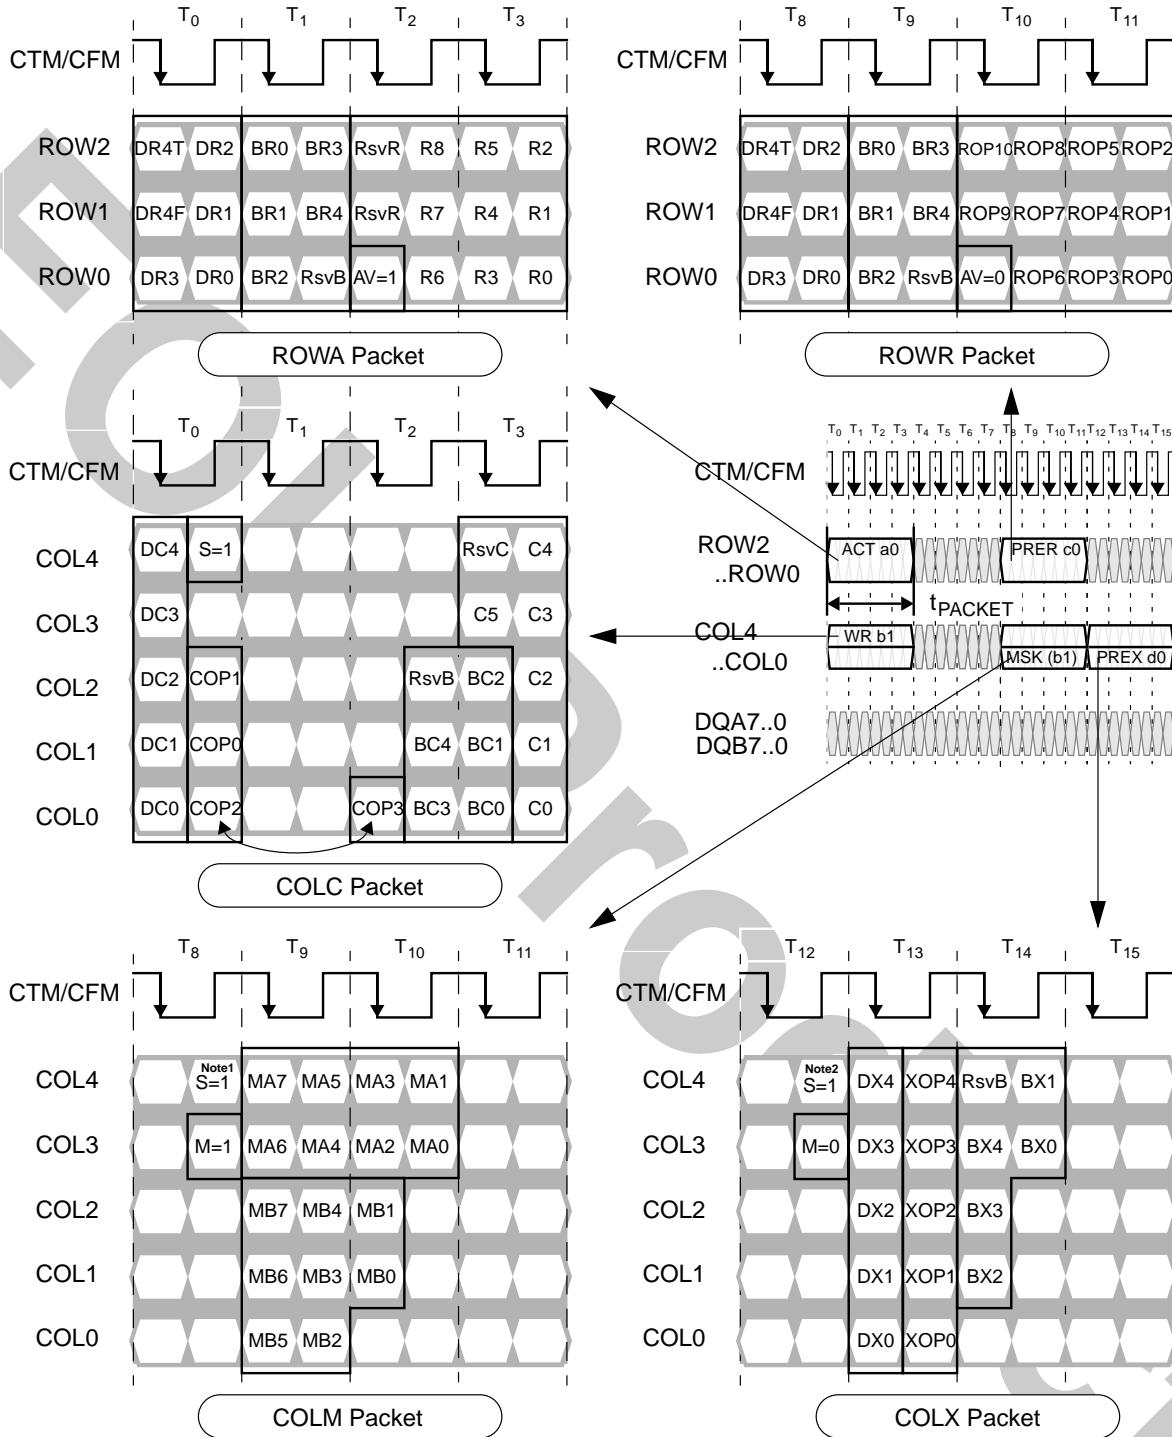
$T_0$ $T_1$ $T_2$ $T_3$
CTM/CFM
ROW2 DR4T DR2 BR0 BR3 RsvR R8 R5 R2
ROW1 DR4F DR1 BR1 BR4 RsvR R7 R4 R1
ROW0 DR3 DR0 BR2 RsvB AV=1 R6 R3 R0
ROWA Packet

$T_8$ $T_9$ $T_{10}$ $T_{11}$
CTM/CFM
ROW2 DR4T DR2 BR0 BR3 ROP10 ROP8 ROP5 ROP2
ROW1 DR4F DR1 BR1 BR4 ROP9 ROP7 ROP4 ROP1
ROW0 DR3 DR0 BR2 RsvB AV=0 ROP6 ROP3 ROP0
ROWR Packet

$T_0$ $T_1$ $T_2$ $T_3$
CTM/CFM
COL4 DC4 S=1 RsvC C4
COL3 DC3 C5 C3
COL2 DC2 COP1 RsvB BC2 C2
COL1 DC1 COP0 BC4 BC1 C1
COL0 DC0 COP2 COP3 BC3 BC0 C0
COLC Packet

$T_0$ $T_1$ $T_2$ $T_3$ $T_4$ $T_5$ $T_6$ $T_7$ $T_8$ $T_9$ $T_{10}$ $T_{11}$ $T_{12}$ $T_{13}$ $T_{14}$ $T_{15}$
CTM/CFM
ROW2 ..ROW0 ACT a0 PRER c0
$t_{PACKET}$
COL4 ..COL0 WR b1 MSK (b1) PREX d0
DQA7..0 DQB7..0

$T_8$ $T_9$ $T_{10}$ $T_{11}$
CTM/CFM
COL4 Note1 S=1 MA7 MA5 MA3 MA1
COL3 M=1 MA6 MA4 MA2 MA0
COL2 MB7 MB4 MB1
COL1 MB6 MB3 MB0
COL0 MB5 MB2
COLM Packet

$T_{12}$ $T_{13}$ $T_{14}$ $T_{15}$
CTM/CFM
COL4 Note2 S=1 DX4 XOP4 RsvB BX1
COL3 M=0 DX3 XOP3 BX4 BX0
COL2 DX2 XOP2 BX3
COL1 DX1 XOP1 BX2
COL0 DX0 XOP0
COLX Packet